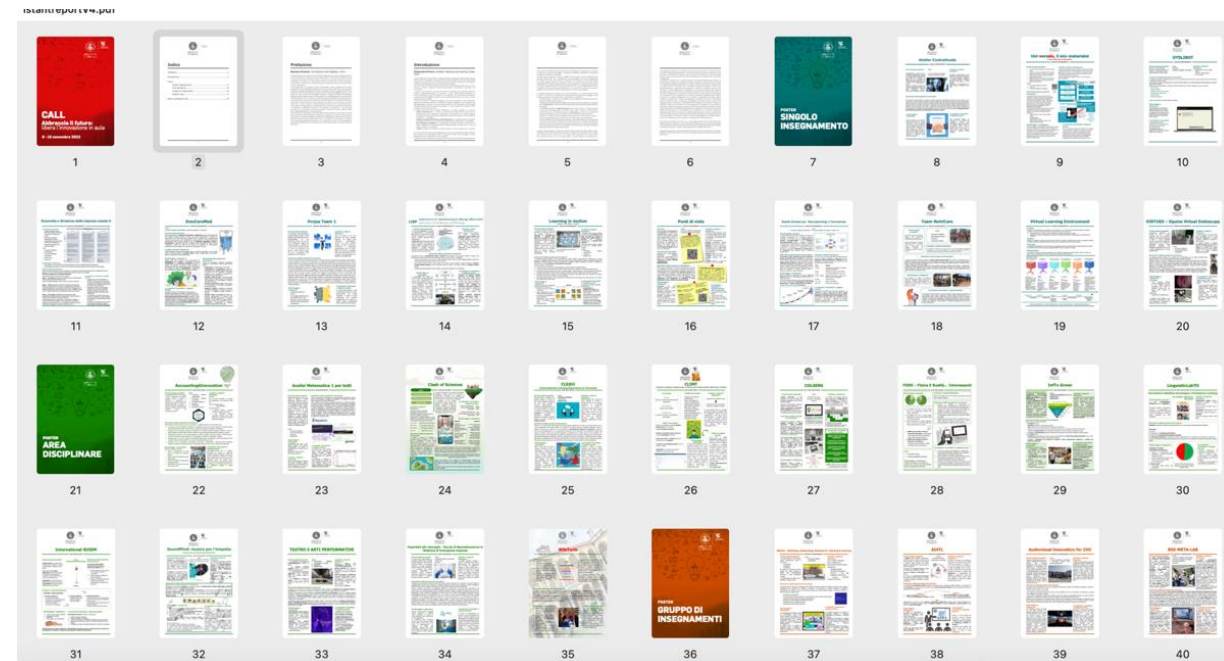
istantreportv4.pdf

CALL
Abbraccia il futuro: libera l'innovazione in aula

1

Indice

2

Prefazione

3

Introduzione

4

5

6

POSTER
SINGOLO INSEGNAMENTO

7

Atelier Comunicazione

8

Uni servato, il mio materiale!

9

10

11

12

Focus Team 1

13

14

Learning in motion

15

Punti di vista

16

17

Team Work

18

Virtual Learning Environment

19

20

POSTER
AREA DISCIPLINARE

21

22

Analisi Matematica 1 per tutti

23

Clash of Sciences

24

CLEO!

25

26

COLEOS

27

28

29

30

International SIGEM

31

32

TEATRO E ARTI PERFORMATIVE

33

34

35

POSTER
GRUPPO DI INSEGNAMENTI

36

37

38

39

BIO META LAB

40